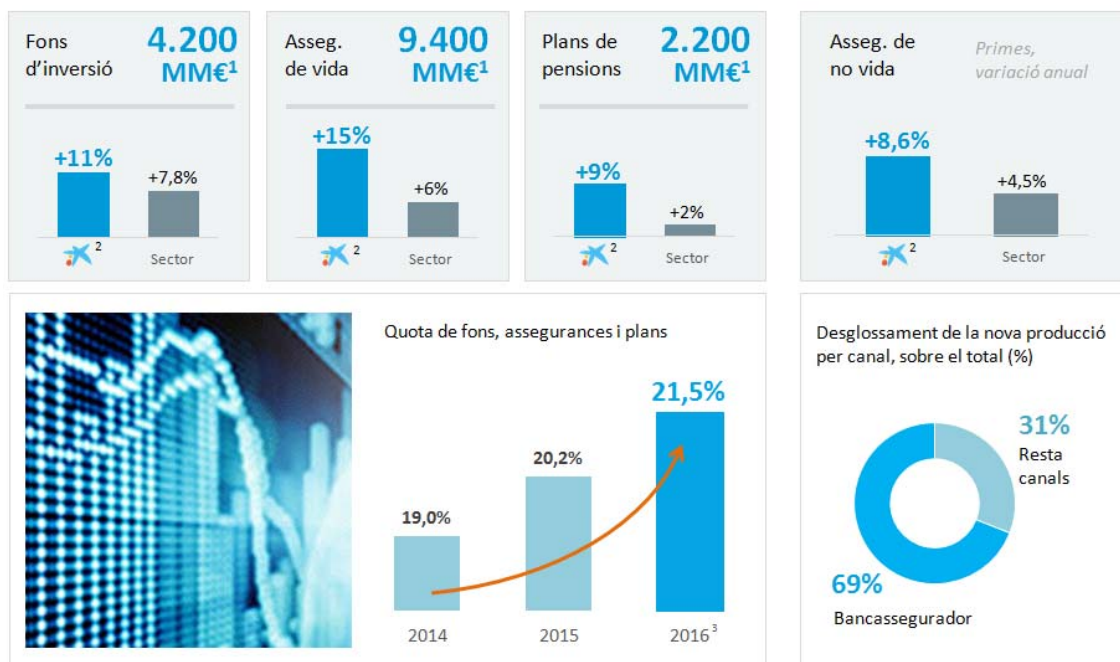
Fons d'inversió
4.200 MM€$^1$

+11%
+7,8%
2
Sector

Asseg. de vida
9.400 MM€$^1$

+15%
+6%
2
Sector

Plans de pensions
2.200 MM€$^1$

+9%
+2%
2
Sector

Asseg. de no vida
Primes, variació anual

+8,6%
+4,5%
2
Sector

Quota de fons, assegurances i plans

19,0%
20,2%
21,5%
2014
2015
2016$^3$

Desglossament de la nova producció per canal, sobre el total (%)

31%
Resta canals
69%
Bancassegurador